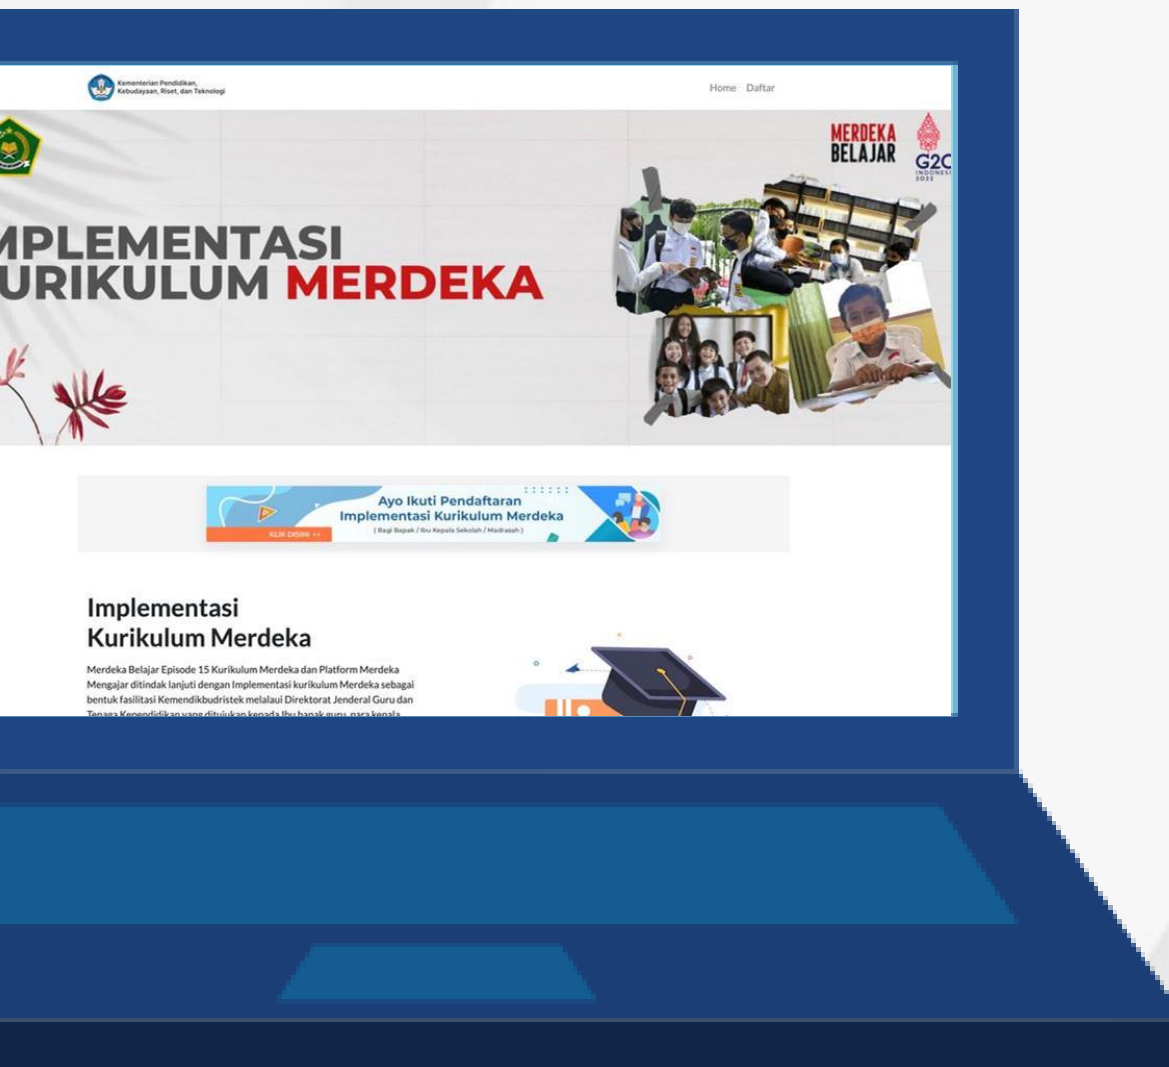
Kementerian Pendidikan, Kebudayaan, Riset, dan Teknologi

Home Daftar

MERDEKA BELAJAR

G2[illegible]
INDONES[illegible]
2022

MPLEMENTASI
URIKULUM MERDEKA

Ayo Ikuti Pendaftaran
Implementasi Kurikulum Merdeka
( Bagi Bapak / Ibu Kepala Sekolah / Madrasah )

KLIK DISINI >>

Implementasi
Kurikulum Merdeka

Merdeka Belajar Episode 15 Kurikulum Merdeka dan Platform Merdeka Mengajar ditindak lanjuti dengan Implementasi kurikulum Merdeka sebagai bentuk fasilitasi Kemendikbudristek melalaui Direktorat Jenderal Guru dan Tenaga Kependidikan yang ditujukan kepada Ibu bapak guru, para kepala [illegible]